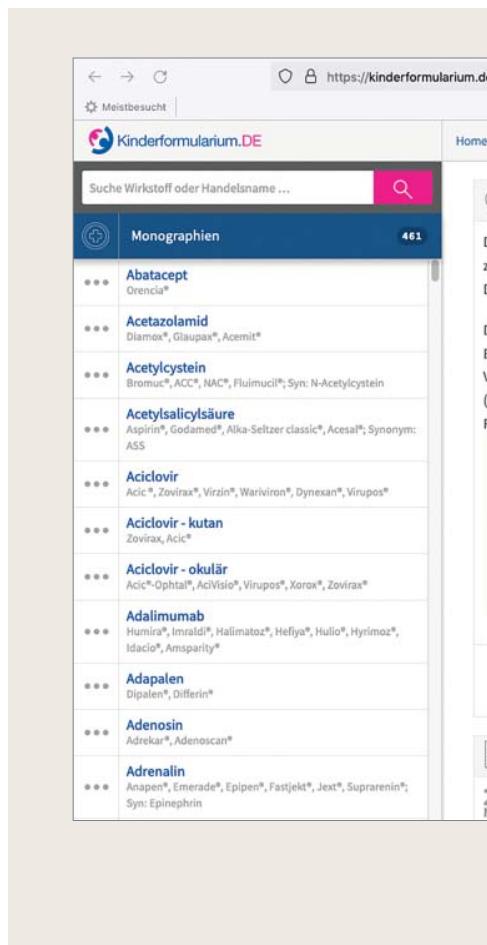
https://kinderformularium.de

Meistbesucht

Kinderformularium.DE

Home

Suche Wirkstoff oder Handelsname ...

Monographien 461

Abatacept
Orencia®

Acetazolamid
Diamox®, Glaupax®, Acemit®

Acetylcystein
Bromuc®, ACC®, NAC®, Fluimucil®; Syn: N-Acetylcystein

Acetylsalicylsäure
Aspirin®, Godamed®, Alka-Seltzer classic®, Acesal®; Synonym: ASS

Aciclovir
Acic®, Zovirax®, Virzin®, Wariviron®, Dynexan®, Virupos®

Aciclovir - kutan
Zovirax, Acic®

Aciclovir - okulär
Acic®-Ophtal®, AciVisio®, Virupos®, Xorox®, Zovirax®

Adalimumab
Humira®, Imraldi®, Halimatoz®, Hefiya®, Hulio®, Hyrimoz®, Idacio®, Amsparity®

Adapalen
Dipalen®, Differin®

Adenosin
Adrekar®, Adenoscan®

Adrenalin
Anapen®, Emerade®, Epipen®, Fastjekt®, Jext®, Suprarenin®; Syn: Epinephrin